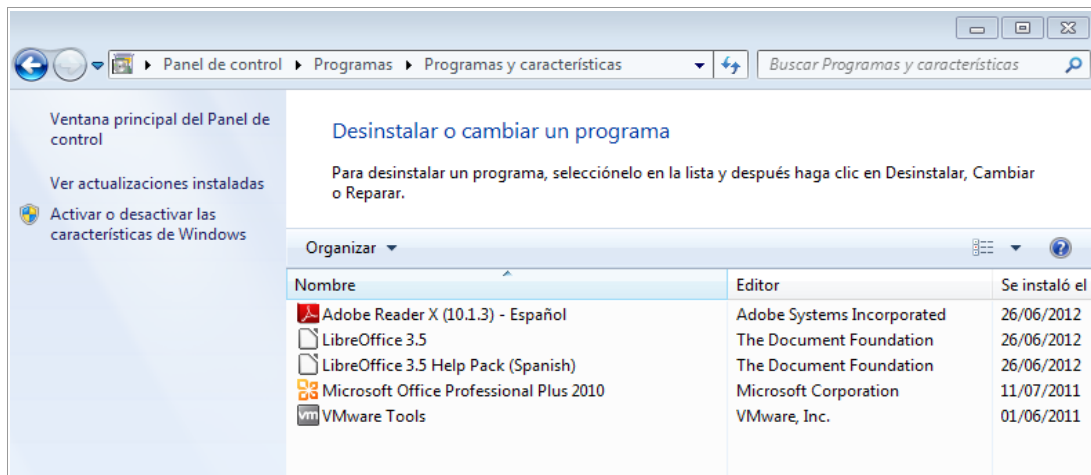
Panel de control ▸ Programas ▸ Programas y características

Buscar Programas y características

Ventana principal del Panel de control

Ver actualizaciones instaladas

Activar o desactivar las características de Windows

Desinstalar o cambiar un programa

Para desinstalar un programa, selecciónelo en la lista y después haga clic en Desinstalar, Cambiar o Reparar.

Organizar ▾

| Nombre | Editor | Se instaló el |
|---|---|---|
| Adobe Reader X (10.1.3) - Español | Adobe Systems Incorporated | 26/06/2012 |
| LibreOffice 3.5 | The Document Foundation | 26/06/2012 |
| LibreOffice 3.5 Help Pack (Spanish) | The Document Foundation | 26/06/2012 |
| Microsoft Office Professional Plus 2010 | Microsoft Corporation | 11/07/2011 |
| VMware Tools | VMware, Inc. | 01/06/2011 |